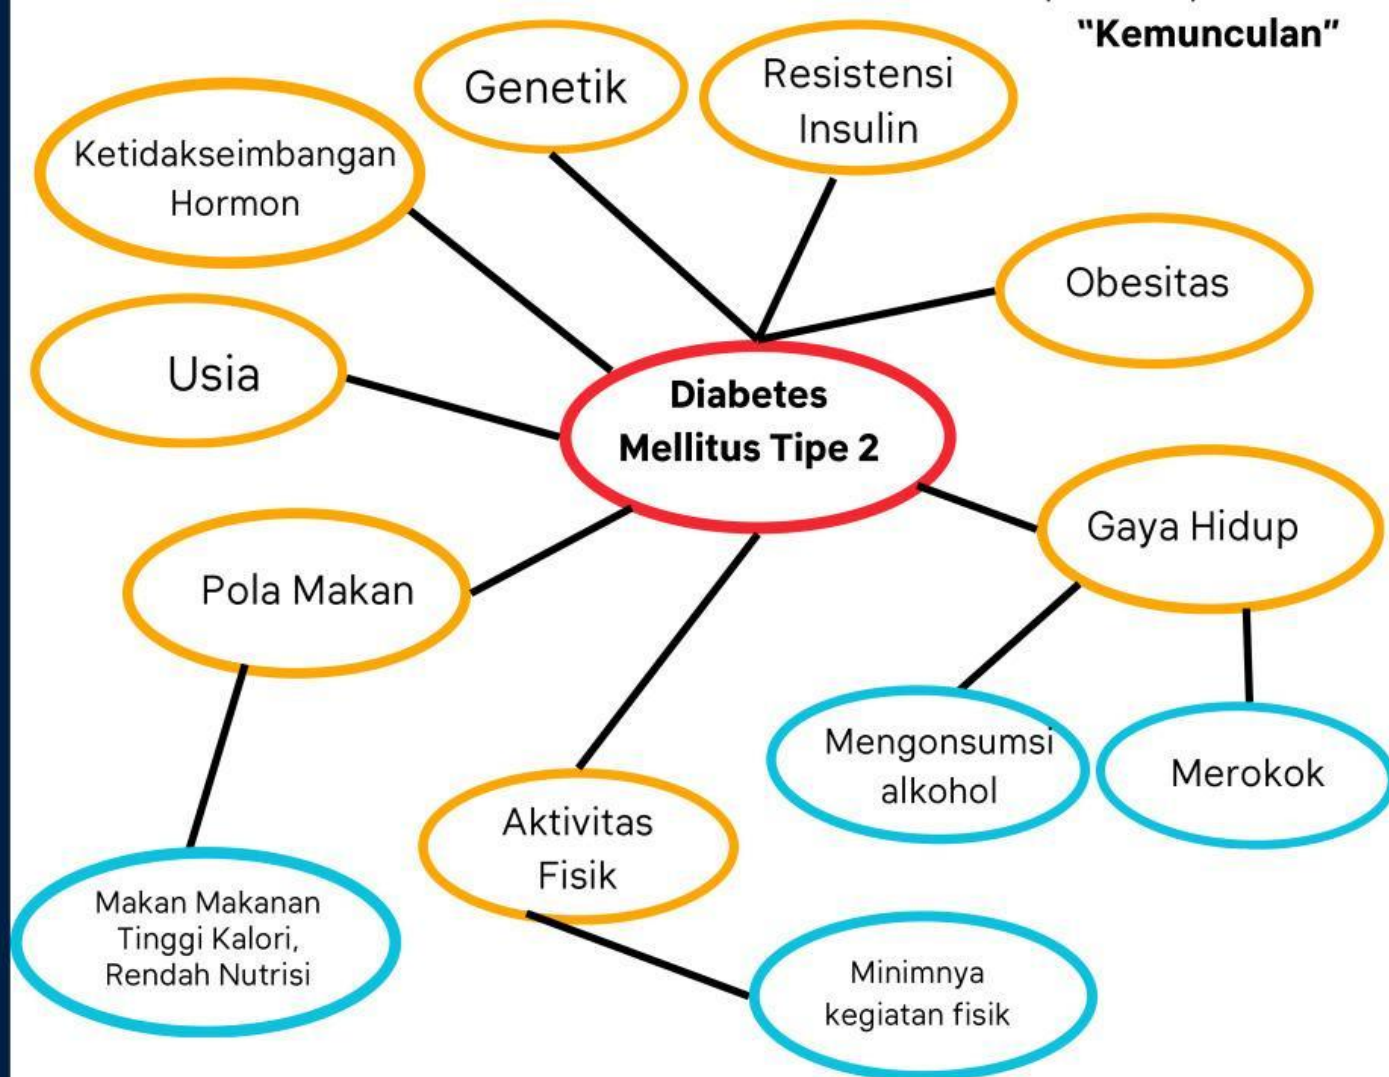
"Kemunculan"

Genetik

Resistensi Insulin

Ketidakseimbangan Hormon

Obesitas

Usia

Diabetes Mellitus Tipe 2

Gaya Hidup

Pola Makan

Mengonsumsi alkohol

Merokok

Aktivitas Fisik

Makan Makanan Tinggi Kalori, Rendah Nutrisi

Minimnya kegiatan fisik